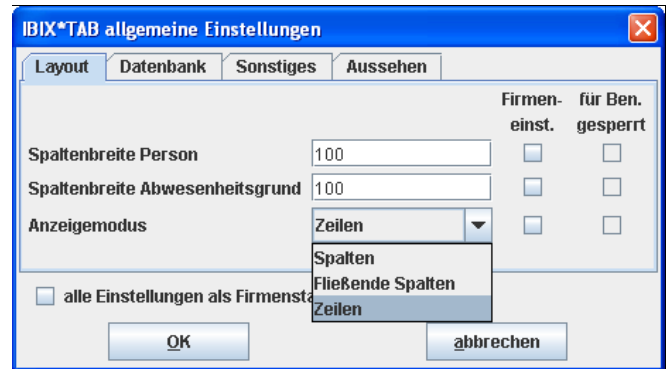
IBIX*TAB allgemeine Einstellungen

Layout | Datenbank | Sonstiges | Aussehen

Firmen-einst. | für Ben. gesperrt

Spaltenbreite Person 100

Spaltenbreite Abwesenheitsgrund 100

Anzeigemodus Zeilen

Spalten
Fließende Spalten
Zeilen

alle Einstellungen als Firmensta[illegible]

OK | abbrechen